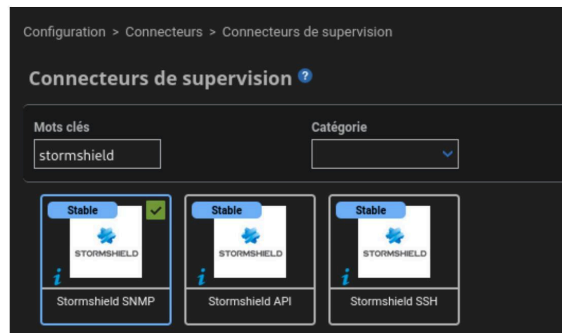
Configuration > Connecteurs > Connecteurs de supervision

Connecteurs de supervision ?

Mots clés
stormshield

Catégorie

Stable
STORMSHIELD
i
Stormshield SNMP

Stable
STORMSHIELD
i
Stormshield API

Stable
STORMSHIELD
i
Stormshield SSH